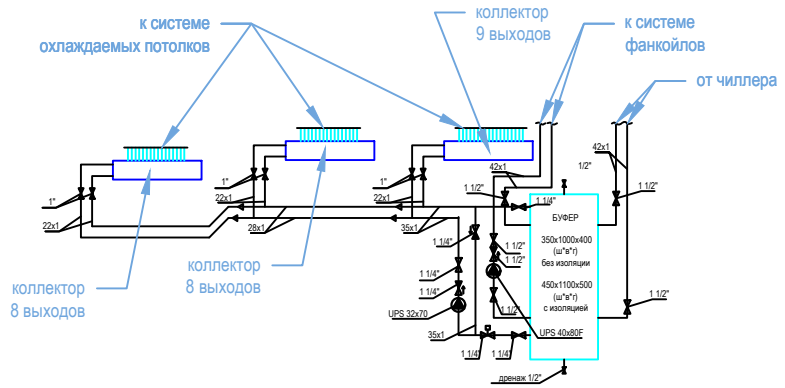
к системе
охлаждаемых потолков

коллектор
9 выходов

к системе
фанкойлов

от чиллера

42x1

42x1

1/2"

1"

1"

1"

22x1

22x1

22x1

1 1/2"

1 1/2"

28x1

35x1

БУФЕР

350x1000x400
(ш*в*г)
без изоляции

450x1100x500
(ш*в*г)
с изоляцией

1 1/4"

1 1/2"

1 1/2"

1 1/2"

1 1/4"

1 1/4"

1 1/2"

1 1/2"

UPS 32x70

UPS 40x80F

35x1

1 1/4"

1 1/4"

дренаж 1/2"

коллектор
8 выходов

коллектор
8 выходов